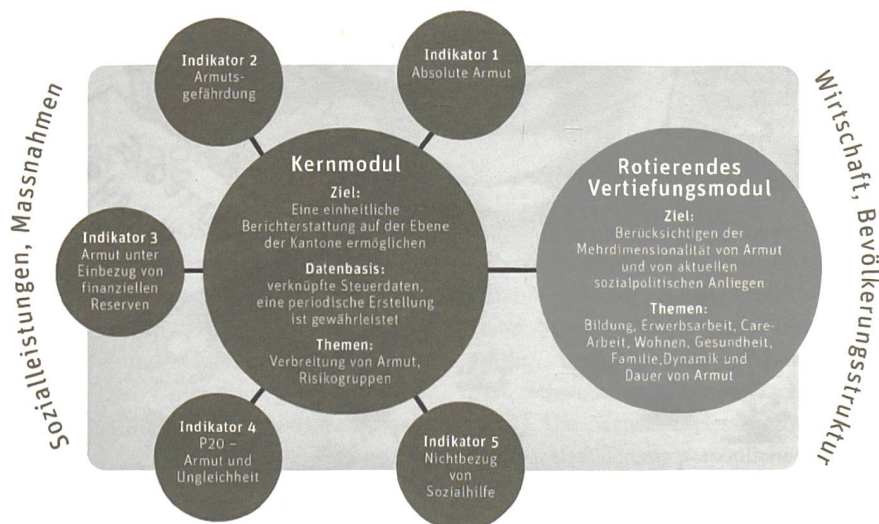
Sozialleistungen, Massnahmen

Indikator 2
Armutsgefährdung

Indikator 1
Absolute Armut

Wirtschaft, Bevölkerungsstruktur

Kernmodul

Ziel:
Eine einheitliche Berichterstattung auf der Ebene der Kantone ermöglichen

Datenbasis:
verknüpfte Steuerdaten, eine periodische Erstellung ist gewährleistet

Themen:
Verbreitung von Armut, Risikogruppen

Indikator 3
Armut unter Einbezug von finanziellen Reserven

Rotierendes Vertiefungsmodul

Ziel:
Berücksichtigen der Mehrdimensionalität von Armut und von aktuellen sozialpolitischen Anliegen

Themen:
Bildung, Erwerbsarbeit, Care-Arbeit, Wohnen, Gesundheit, Familie,Dynamik und Dauer von Armut

Indikator 4
P20 – Armut und Ungleichheit

Indikator 5
Nichtbezug von Sozialhilfe